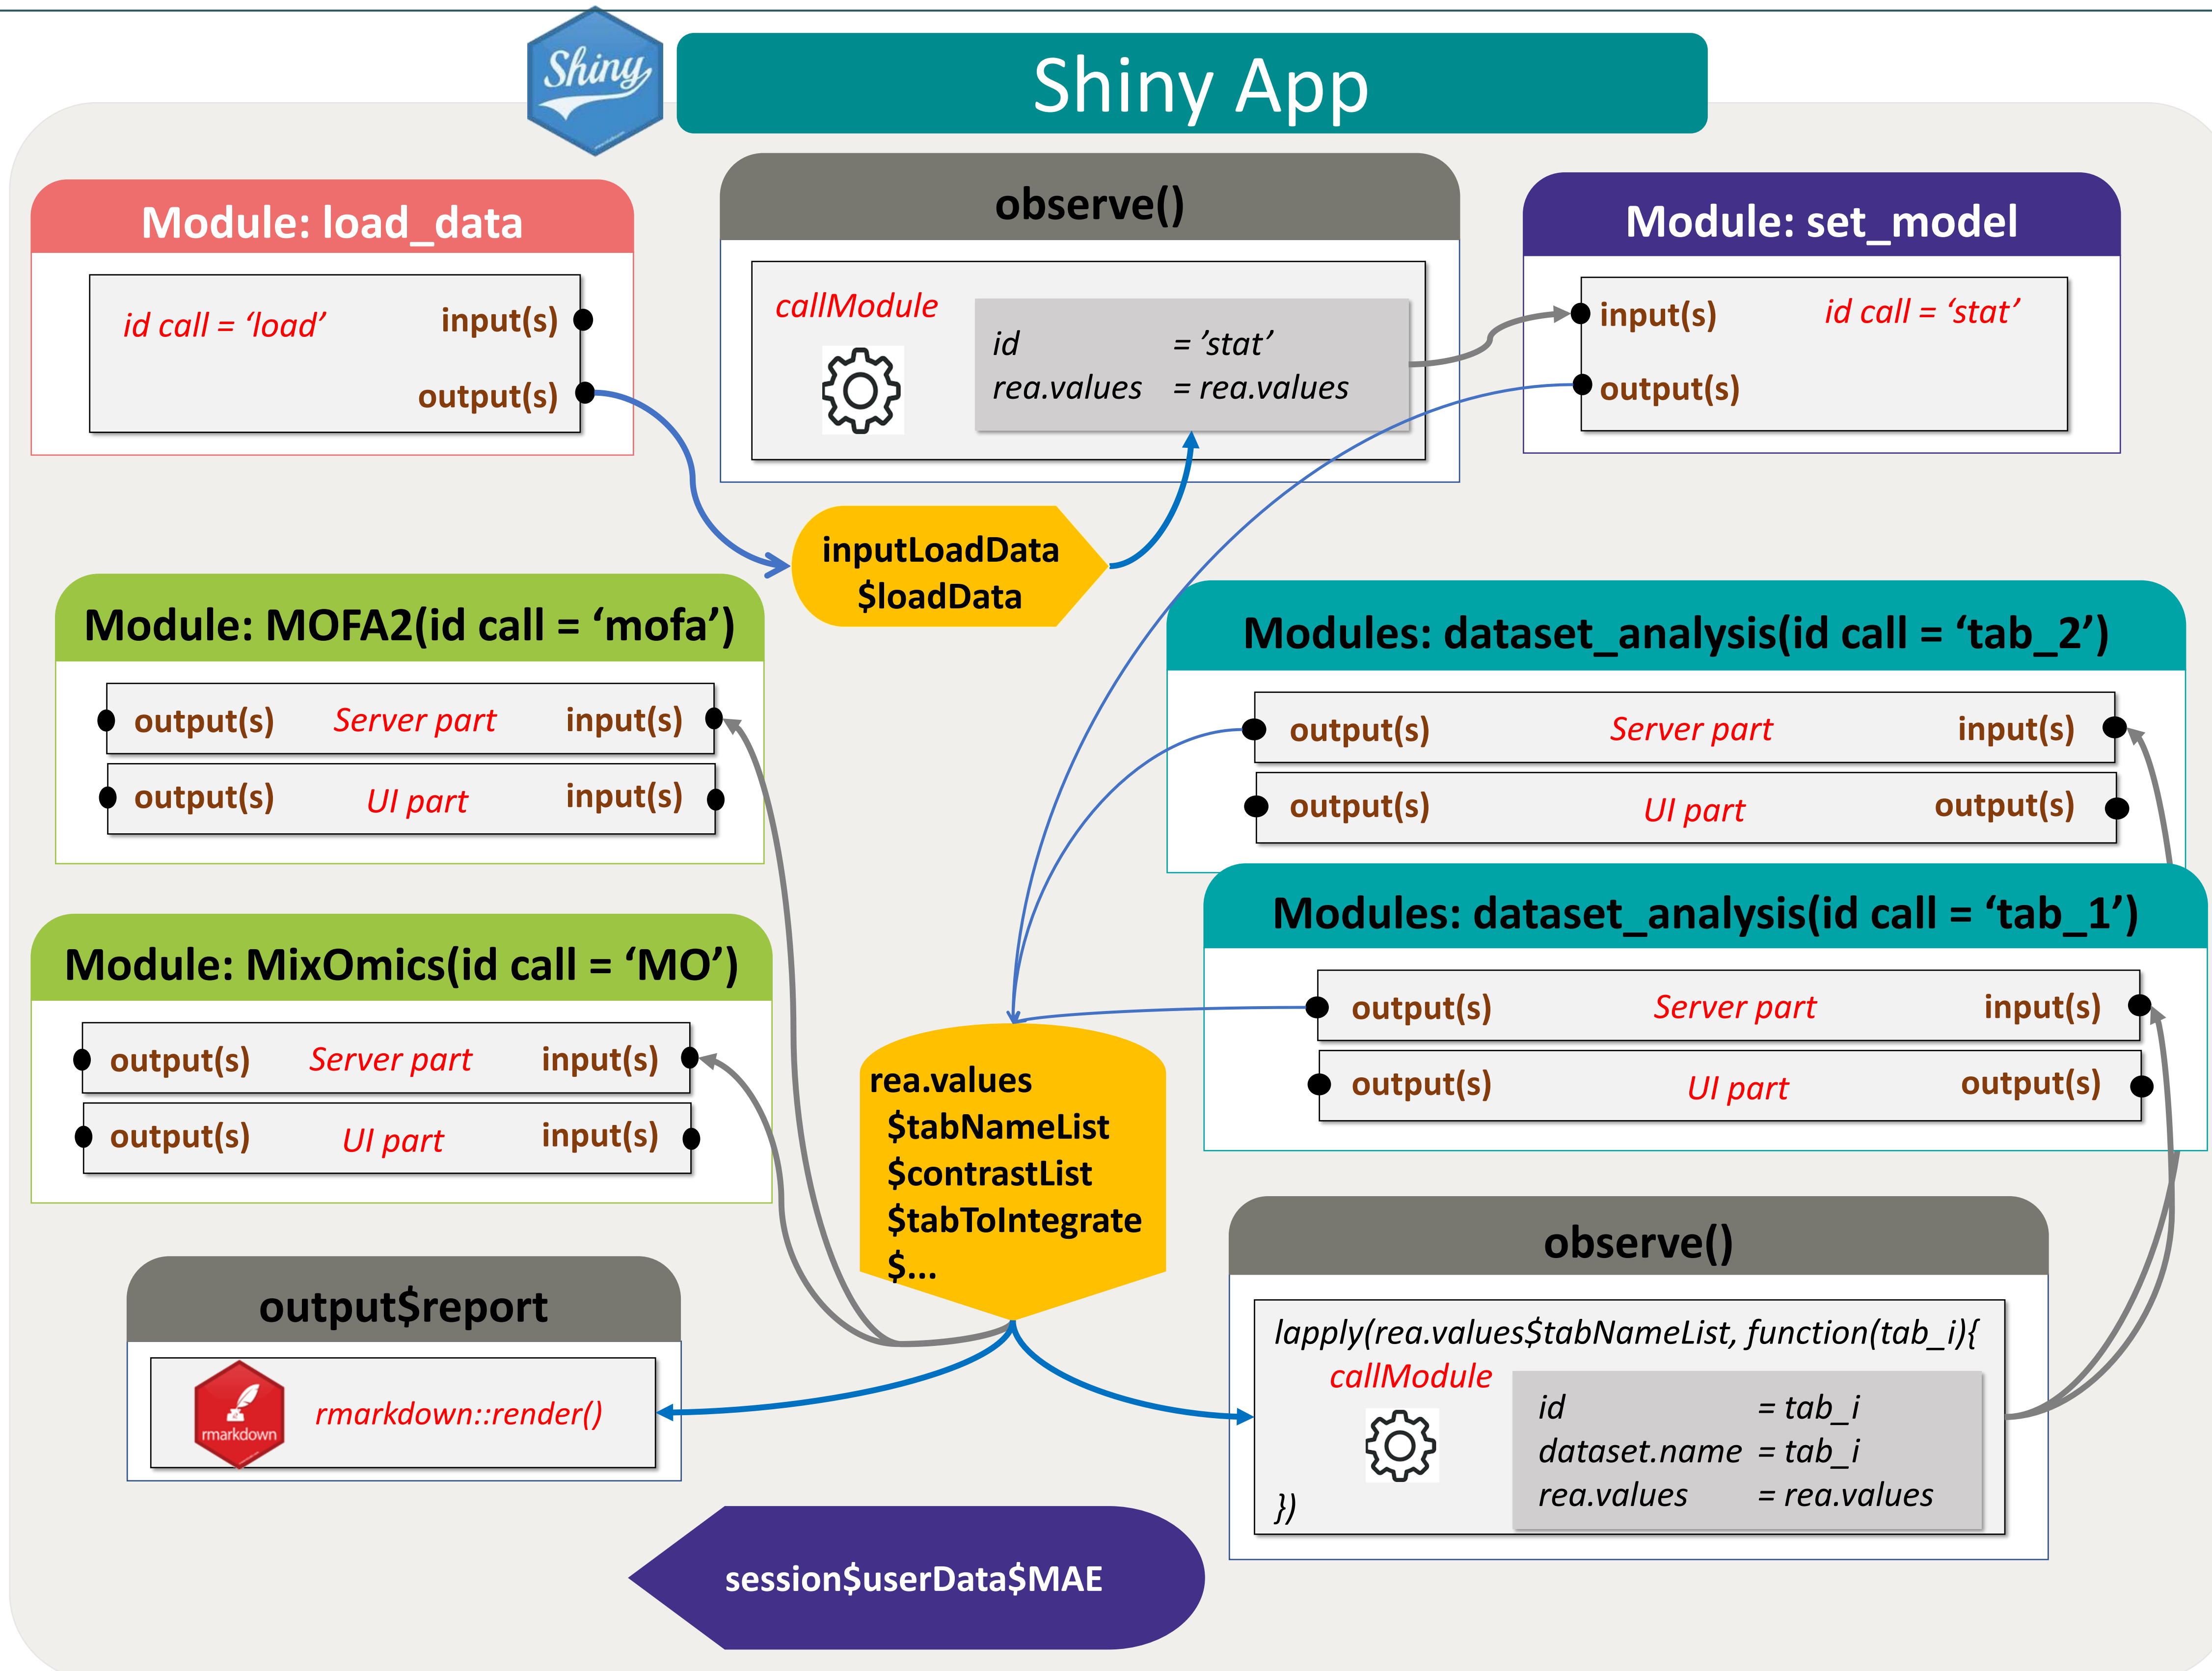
Shiny

Shiny App

Module: load_data

id call = 'load'

input(s)

output(s)

observe()

callModule

id = 'stat'
rea.values = rea.values

Module: set_model

input(s)

id call = 'stat'

output(s)

inputLoadData
$loadData

Module: MOFA2(id call = 'mofa')

output(s) Server part input(s)

output(s) UI part input(s)

Modules: dataset_analysis(id call = 'tab_2')

output(s) Server part input(s)

output(s) UI part output(s)

Modules: dataset_analysis(id call = 'tab_1')

output(s) Server part input(s)

output(s) UI part output(s)

Module: MixOmics(id call = 'MO')

output(s) Server part input(s)

output(s) UI part input(s)

rea.values
$tabNameList
$contrastList
$tabToIntegrate
$...

output$report

rmarkdown

rmarkdown::render()

observe()

lapply(rea.values$tabNameList, function(tab_i){
callModule

id = tab_i
dataset.name = tab_i
rea.values = rea.values

})

session$userData$MAE